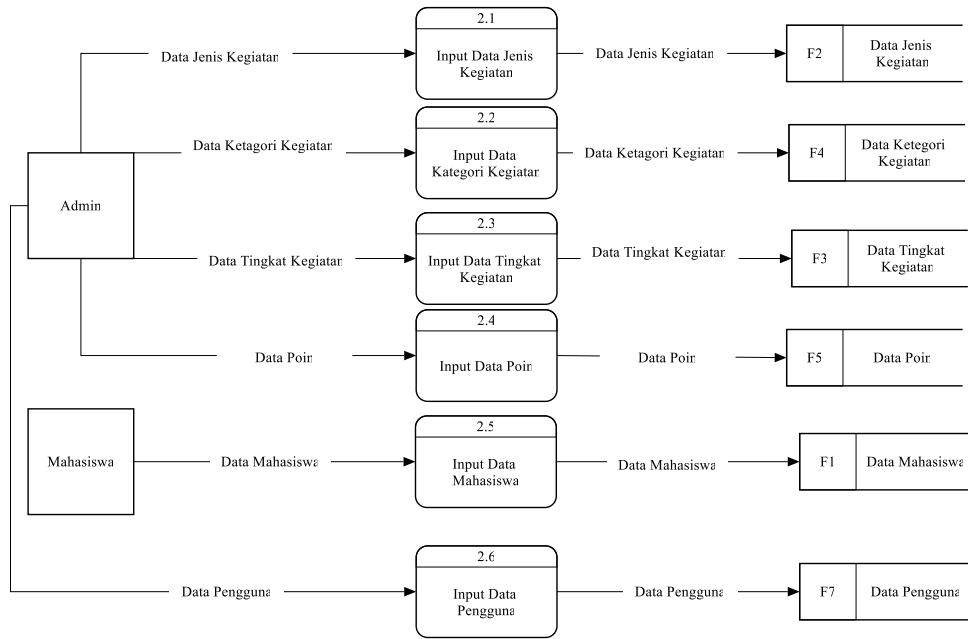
Admin

Data Jenis Kegiatan

2.1
Input Data Jenis Kegiatan

Data Jenis Kegiatan

F2 | Data Jenis Kegiatan

Data Ketagori Kegiatan

2.2
Input Data Kategori Kegiatan

Data Ketagori Kegiatan

F4 | Data Ketegori Kegiatan

Data Tingkat Kegiatan

2.3
Input Data Tingkat Kegiatan

Data Tingkat Kegiatan

F3 | Data Tingkat Kegiatan

Data Poin

2.4
Input Data Poin

Data Poin

F5 | Data Poin

Mahasiswa

Data Mahasiswa

2.5
Input Data Mahasiswa

Data Mahasiswa

F1 | Data Mahasiswa

Data Pengguna

2.6
Input Data Pengguna

Data Pengguna

F7 | Data Pengguna